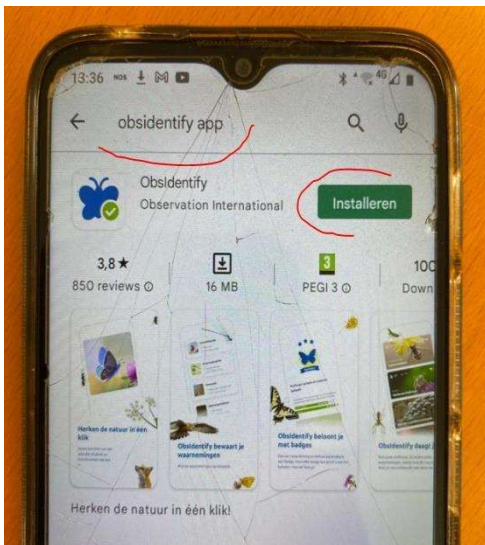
13:36 NOS

obsidentify app

ObsIdentify
Observation International

Installeren

3,8★
850 reviews ⓘ

16 MB

3
PEGI 3 ⓘ

100
Down

Herken de natuur in één klik

ObsIdentify bewaart je waarnemingen

ObsIdentify beloont je met badges

ObsIdentify daagt j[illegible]

Herken de natuur in één klik!